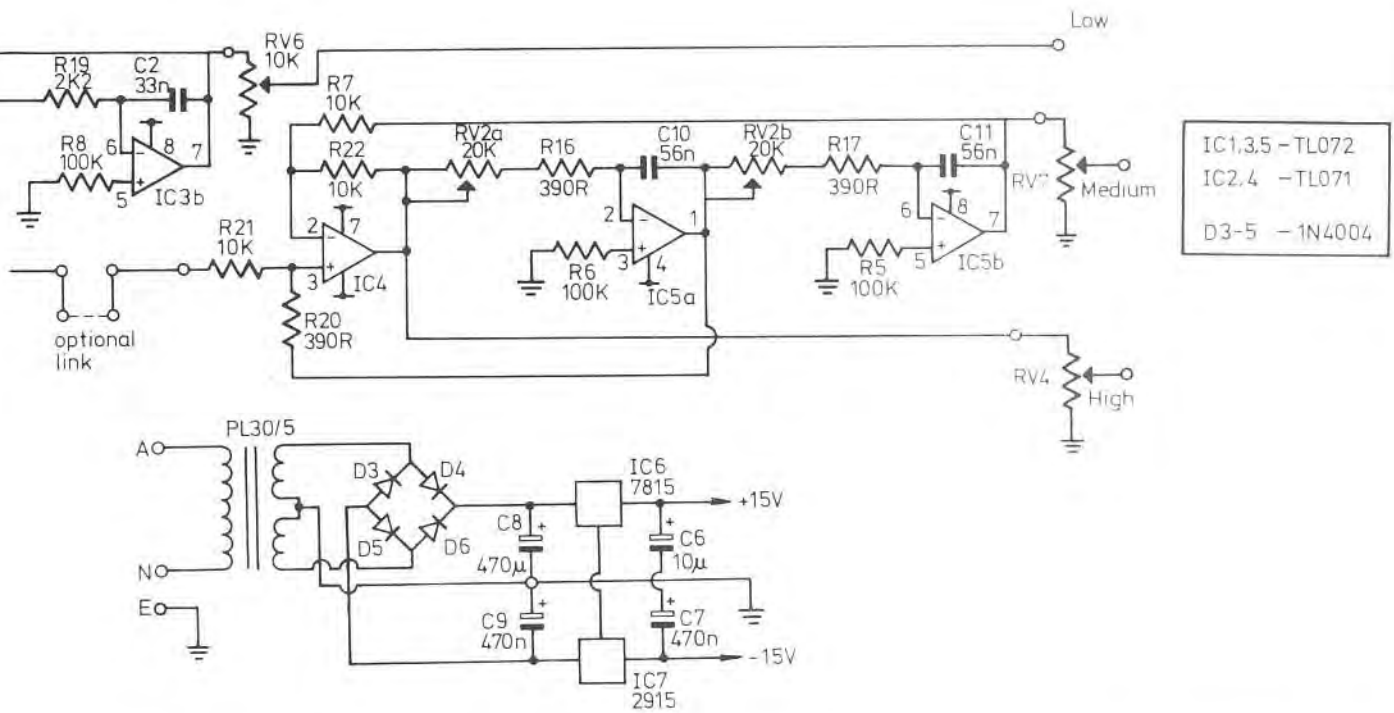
Low

RV6
10K

R19
2K2

C2
33n

R8
100K

6
8
7
5
IC3b

R7
10K

R22
10K

RV2a
20K

R16
390R

C10
56n

RV2b
20K

R17
390R

C11
56n

RV?

Medium

2
7
3
IC4

R21
10K

R20
390R

2
1
3
4
R6
100K
IC5a

6
8
7
5
R5
100K
IC5b

optional link

RV4
High

IC1,3,5 – TL072
IC2,4 – TL071
D3-5 – 1N4004

A
N
E
PL30/5

D3
D4
D5
D6

IC6
7815
+15V

C8
470µ

C6
10µ

C9
470n

C7
470n

IC7
2915
-15V